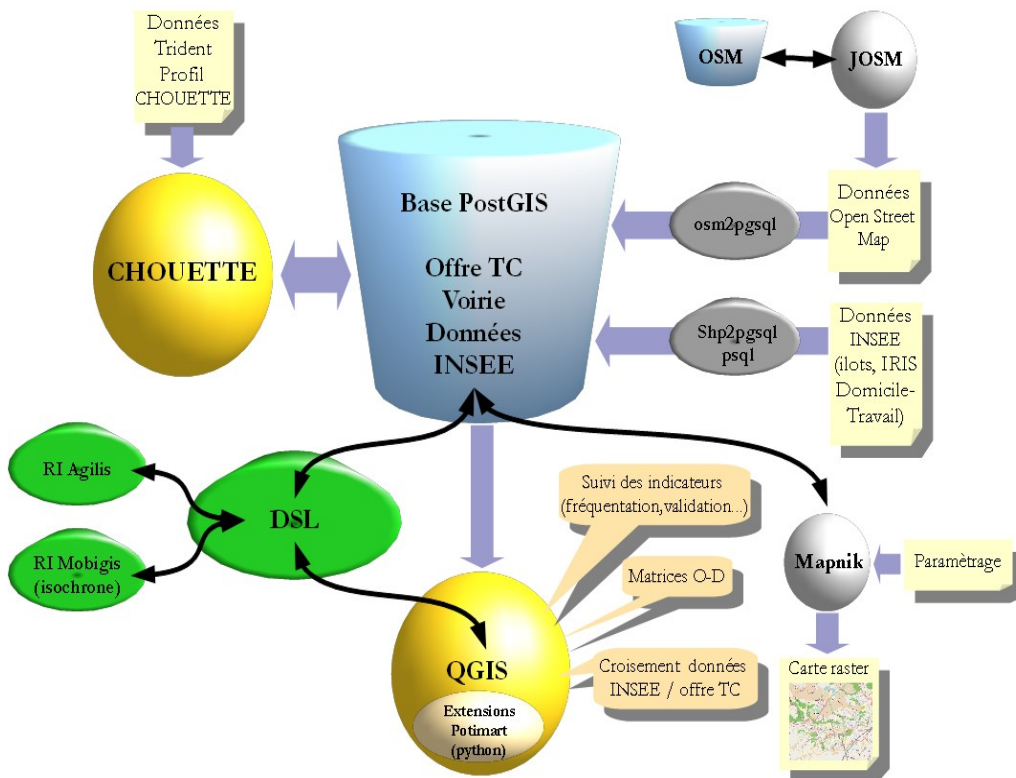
Données Trident Profil CHOUETTE

OSM

JOSM

CHOUETTE

Base PostGIS

Offre TC
Voirie
Données
INSEE

osm2pgsql

Données Open Street Map

Shp2pgsql
psql

Données INSEE (ilots, IRIS Domicile-Travail)

RI Agilis

DSL

RI Mobigis (isochrone)

Suivi des indicateurs (fréquentation,validation...)

Matrices O-D

Croisement données INSEE / offre TC

Mapnik

Paramètrage

QGIS

Extensions
Potimart
(python)

Carte raster